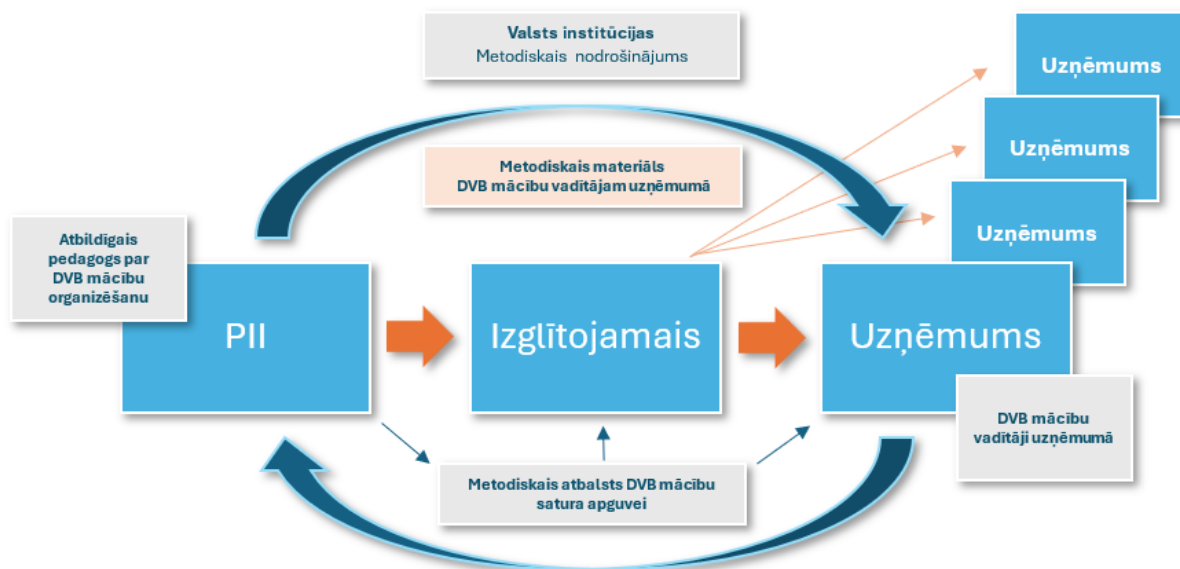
Valsts institūcijas
Metodiskais nodrošinājums

Uzņēmums

Uzņēmums

Uzņēmums

Metodiskais materiāls
DVB mācību vadītājam uzņēmumā

Atbildīgais pedagogs par DVB mācību organizēšanu

PII

Izglītojamais

Uzņēmums

DVB mācību vadītāji uzņēmumā

Metodiskais atbalsts DVB mācību satura apguvei